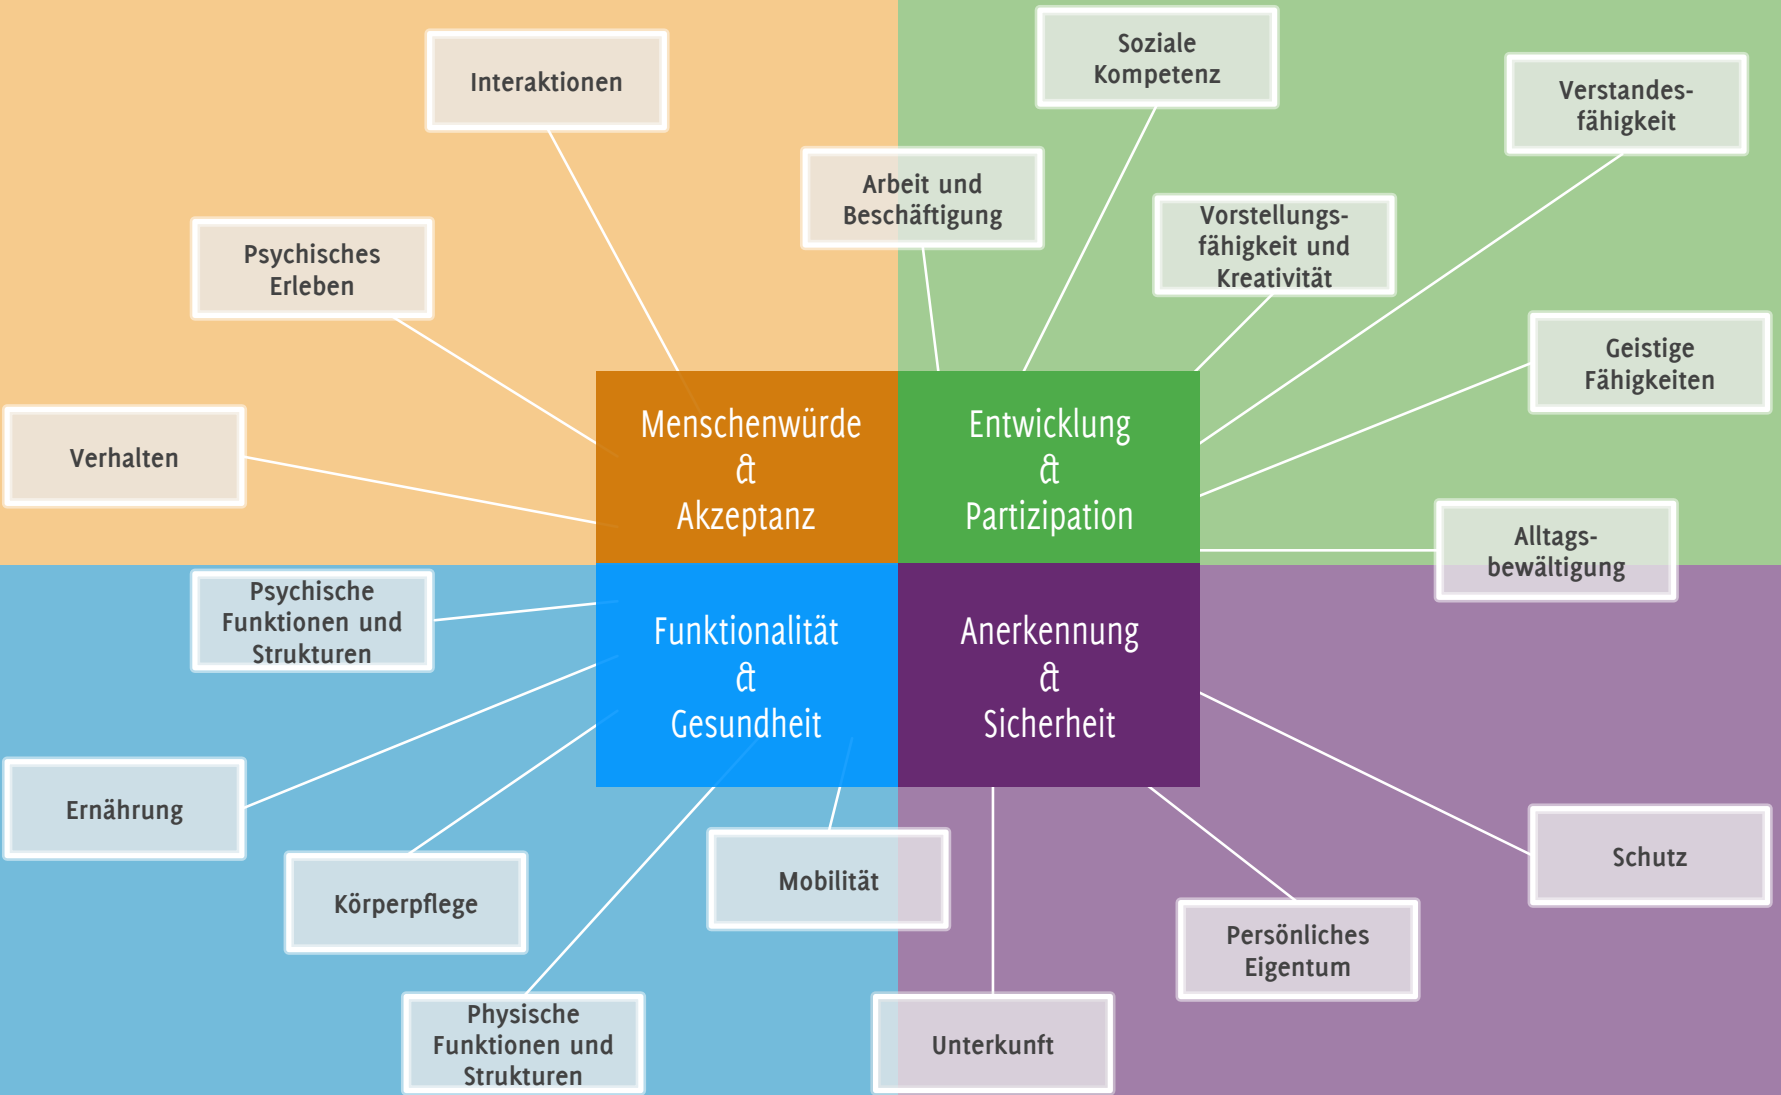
Interaktionen

Soziale Kompetenz

Verstandesfähigkeit

Arbeit und Beschäftigung

Vorstellungsfähigkeit und Kreativität

Psychisches Erleben

Geistige Fähigkeiten

Verhalten

Menschenwürde & Akzeptanz

Entwicklung & Partizipation

Alltagsbewältigung

Psychische Funktionen und Strukturen

Funktionalität & Gesundheit

Anerkennung & Sicherheit

Ernährung

Schutz

Körperpflege

Mobilität

Persönliches Eigentum

Physische Funktionen und Strukturen

Unterkunft